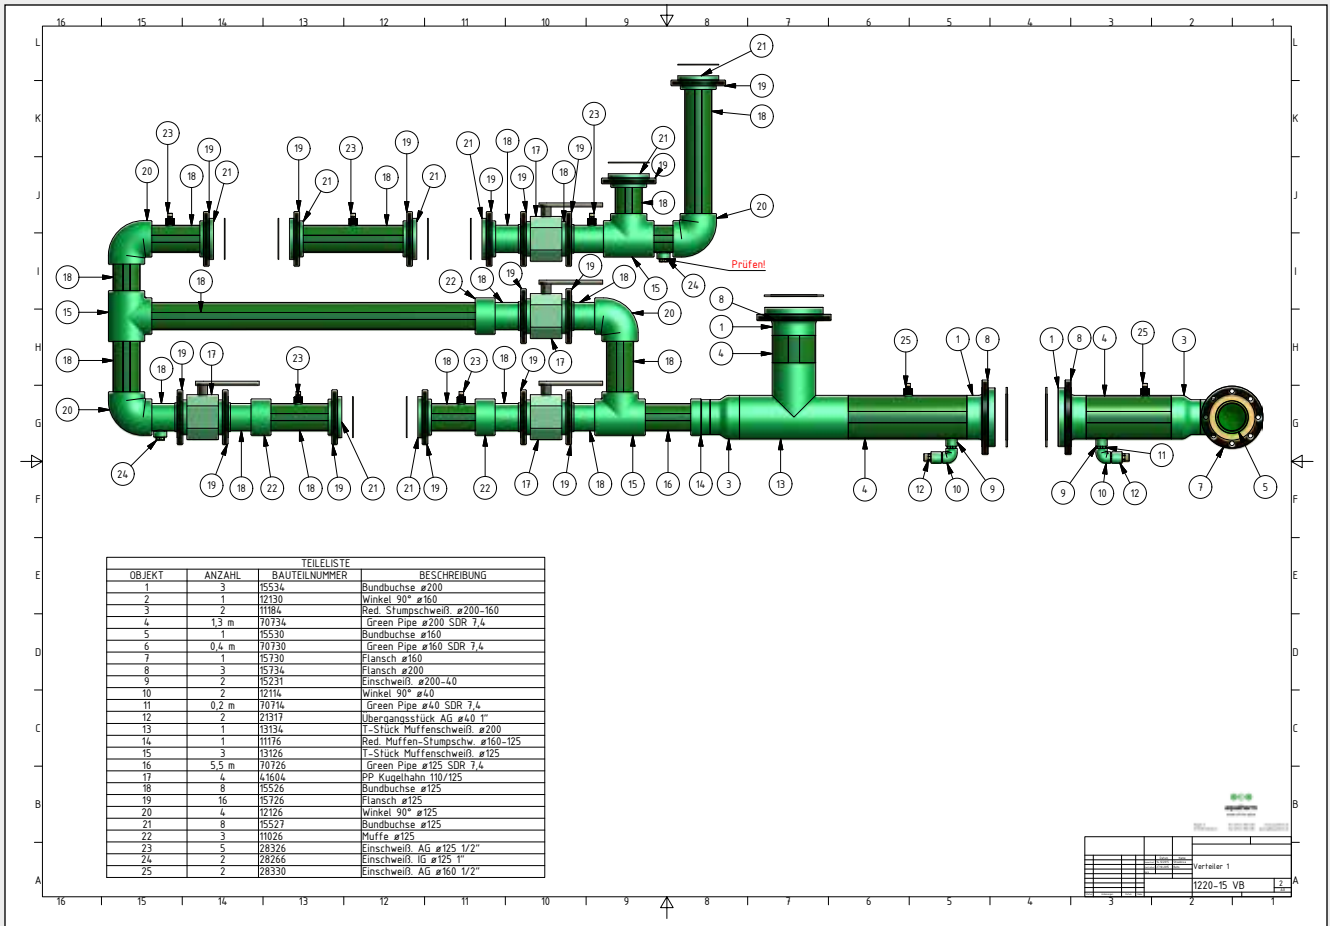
16 15 14 13 12 11 10 9 8 7 6 5 4 3 2 1

L K J I H G F E D C B A

21 19 18 23 21 19 18 20 23 19 20 18 21 19 21 23 18 21 19 19 17 19 18 18 15 18 20 22 18 19 19 18 20 15 24 18 17 23 18 23 18 19 17 18 8 1 4 20 24 19 18 22 18 19 21 21 19 22 17 19 18 15 16 14 3 13 4 25 1 8 1 8 4 25 3 12 10 9 9 10 12 11 7 5

Prüfen!

| TEILELISTE | | | |
|---|---|---|---|
| OBJEKT | ANZAHL | BAUTEILNUMMER | BESCHREIBUNG |
| 1 | 3 | 15534 | Bundbuchse ø200 |
| 2 | 1 | 12130 | Winkel 90° ø160 |
| 3 | 2 | 11184 | Red. Stumpschweiß. ø200-160 |
| 4 | 1,3 m | 70734 | Green Pipe ø200 SDR 7,4 |
| 5 | 1 | 15530 | Bundbuchse ø160 |
| 6 | 0,4 m | 70730 | Green Pipe ø160 SDR 7,4 |
| 7 | 1 | 15730 | Flansch ø160 |
| 8 | 3 | 15734 | Flansch ø200 |
| 9 | 2 | 15231 | Einschweiß. ø200-40 |
| 10 | 2 | 12114 | Winkel 90° ø40 |
| 11 | 0,2 m | 70714 | Green Pipe ø40 SDR 7,4 |
| 12 | 2 | 21317 | Übergangsstück AG ø40 1" |
| 13 | 1 | 13134 | T-Stück Muffenschweiß. ø200 |
| 14 | 1 | 11176 | Red. Muffen-Stumpschw. ø160-125 |
| 15 | 3 | 13126 | T-Stück Muffenschweiß. ø125 |
| 16 | 5,5 m | 70726 | Green Pipe ø125 SDR 7,4 |
| 17 | 4 | 41604 | PP Kugelhahn 110/125 |
| 18 | 8 | 15526 | Bundbuchse ø125 |
| 19 | 16 | 15726 | Flansch ø125 |
| 20 | 4 | 12126 | Winkel 90° ø125 |
| 21 | 8 | 15527 | Bundbuchse ø125 |
| 22 | 3 | 11026 | Muffe ø125 |
| 23 | 5 | 28326 | Einschweiß. AG ø125 1/2" |
| 24 | 2 | 28266 | Einschweiß. IG ø125 1" |
| 25 | 2 | 28330 | Einschweiß. AG ø160 1/2" |

aquatherm

Verteiler 1
1220-15 VB
2